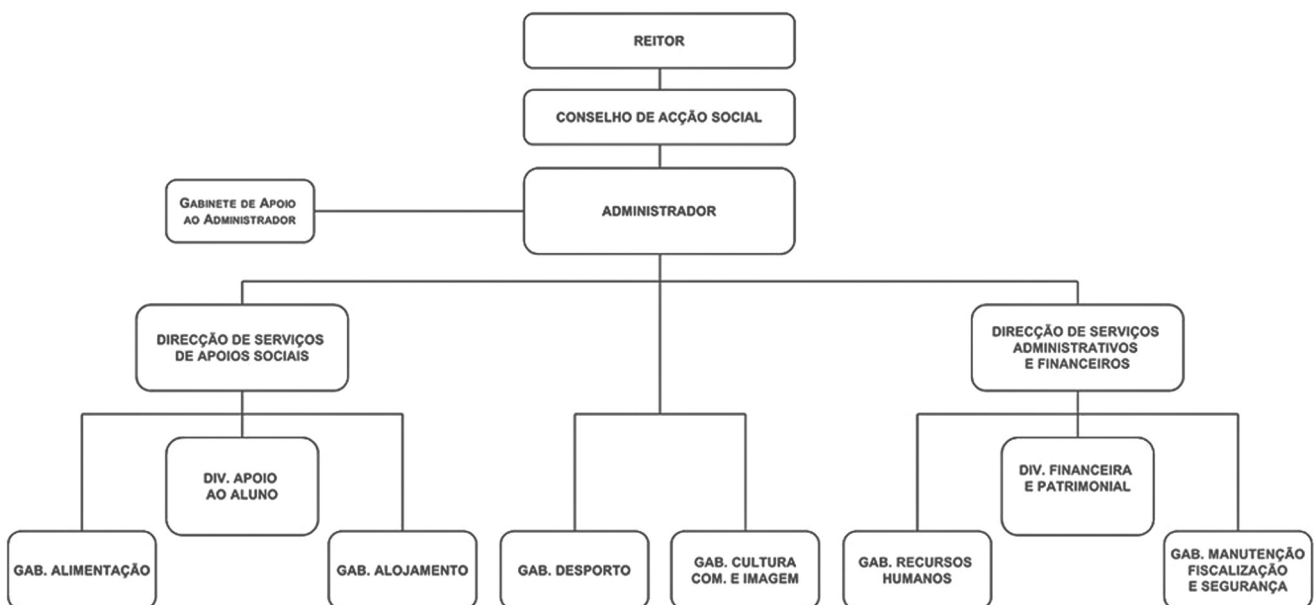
REITOR

CONSELHO DE ACÇÃO SOCIAL

GABINETE DE APOIO AO ADMINISTRADOR

ADMINISTRADOR

DIRECÇÃO DE SERVIÇOS DE APOIOS SOCIAIS

DIRECÇÃO DE SERVIÇOS ADMINISTRATIVOS E FINANCEIROS

DIV. APOIO AO ALUNO

DIV. FINANCEIRA E PATRIMONIAL

GAB. ALIMENTAÇÃO

GAB. ALOJAMENTO

GAB. DESPORTO

GAB. CULTURA COM. E IMAGEM

GAB. RECURSOS HUMANOS

GAB. MANUTENÇÃO FISCALIZAÇÃO E SEGURANÇA